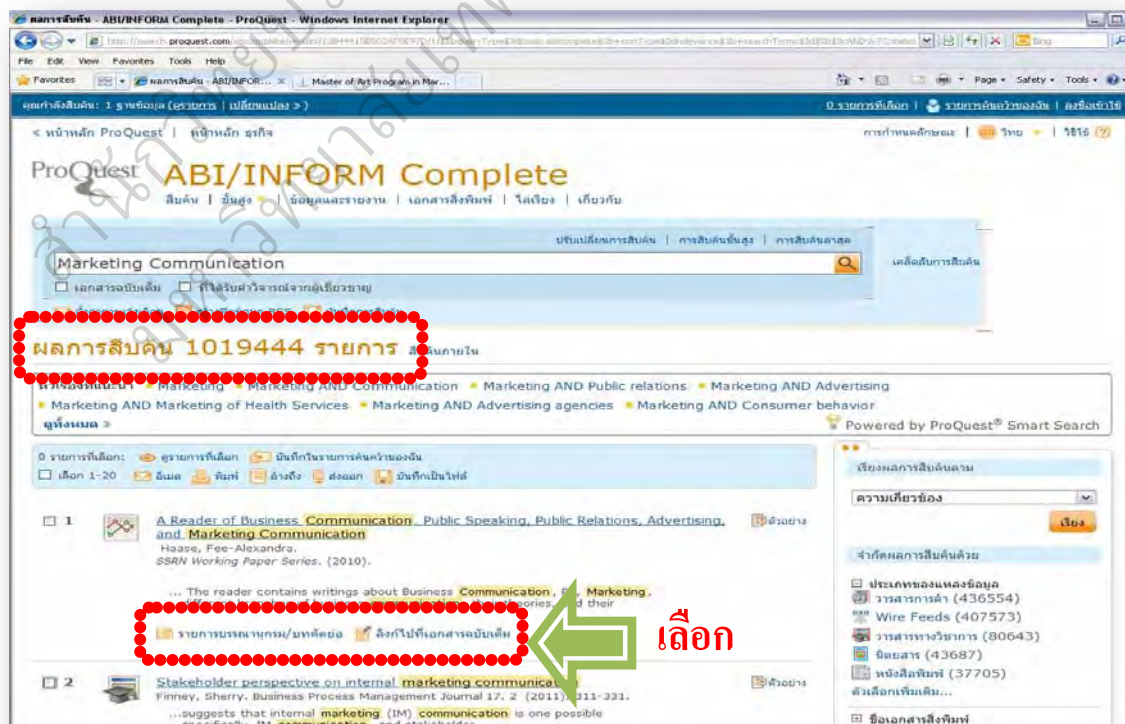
ผลการสืบค้น - ABI/INFORM Complete - ProQuest - Windows Internet Explorer

http://search.proquest.com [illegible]

File Edit View Favorites Tools Help

Favorites | ผลการสืบค้น - ABI/INFOR... | Master of Art Program in Mar...

Page ▾ Safety ▾ Tools ▾

คุณกำลังสืบค้น: 1 ฐานข้อมูล (ดูรายการ | เปลี่ยนแปลง »)

0 รายการที่เลือก | รายการค้นคว้าของฉัน | ลงชื่อเข้าใช้

< หน้าหลัก ProQuest | หน้าหลัก ธุรกิจ

การกำหนดลักษณะ | ไทย | วิธีใช้

ProQuest ABI/INFORM Complete

สืบค้น | ขั้นสูง | ข้อมูลและรายงาน | เอกสารสิ่งพิมพ์ | โลเคียง | เกี่ยวกับ

ปรับเปลี่ยนการสืบค้น | การสืบค้นขั้นสูง | การสืบค้นล่าสุด

Marketing Communication

เคล็ดลับการสืบค้น

เอกสารฉบับเต็ม ที่ได้รับคำวิจารณ์จากผู้เชี่ยวชาญ

ผลการสืบค้น 1019444 รายการ สืบค้นภายใน

หัวข้อที่แนะนำ Marketing Marketing AND Communication Marketing AND Public relations Marketing AND Advertising Marketing AND Marketing of Health Services Marketing AND Advertising agencies Marketing AND Consumer behavior

ดูทั้งหมด »

Powered by ProQuest® Smart Search

0 รายการที่เลือก: ดูรายการที่เลือก บันทึกในรายการค้นคว้าของฉัน

เลือก 1-20 อีเมล พิมพ์ อ้างถึง ส่งออก บันทึกเป็นไฟล์

1 A Reader of Business Communication, Public Speaking, Public Relations, Advertising, and Marketing Communication
Haase, Fee-Alexandra.
SSRN Working Paper Series. (2010).

ตัวอย่าง

... The reader contains writings about Business Communication, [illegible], Marketing, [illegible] theories, and their

รายการบรรณานุกรม/บทคัดย่อ ลิงก์ไปที่เอกสารฉบับเต็ม

เลือก

2 Stakeholder perspective on internal marketing communication
Finney, Sherry. Business Process Management Journal 17. 2 (2011): 311-331.
...suggests that internal marketing (IM) communication is one possible

ตัวอย่าง

เรียงผลการสืบค้นตาม

ความเกี่ยวข้อง

เรียง

จำกัดผลการสืบค้นด้วย

ประเภทของแหล่งข้อมูล
วารสารการค้า (436554)
Wire Feeds (407573)
วารสารทางวิชาการ (80643)
นิตยสาร (43687)
หนังสือพิมพ์ (37705)
ตัวเลือกเพิ่มเติม...

ชื่อเอกสารสิ่งพิมพ์